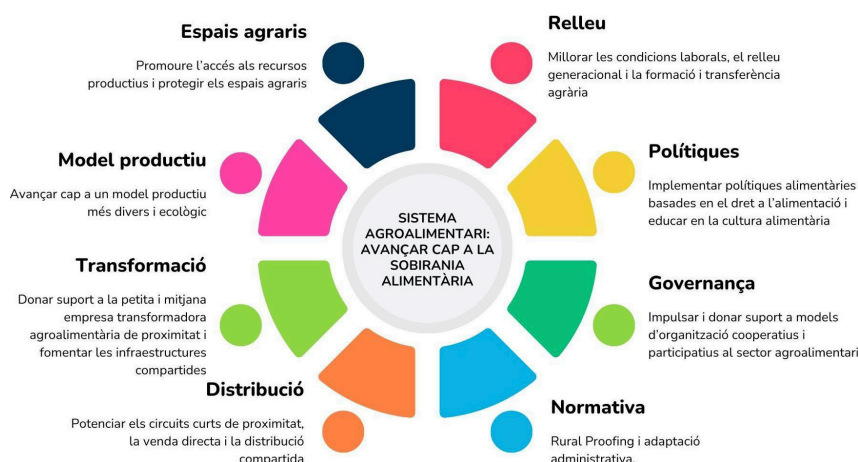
Espais agraris

Promoure l'accés als recursos productius i protegir els espais agraris

Relleu

Millorar les condicions laborals, el relleu generacional i la formació i transferència agrària

Model productiu

Avançar cap a un model productiu més divers i ecològic

Polítiques

Implementar polítiques alimentàries basades en el dret a l'alimentació i educar en la cultura alimentària

SISTEMA AGROALIMENTARI: AVANÇAR CAP A LA SOBIRANIA ALIMENTÀRIA

Transformació

Donar suport a la petita i mitjana empresa transformadora agroalimentària de proximitat i fomentar les infraestructures compartides

Governança

Impulsar i donar suport a models d'organització cooperatius i participatius al sector agroalimentari

Distribució

Potenciar els circuits curts de proximitat, la venda directa i la distribució compartida

Normativa

Rural Proofing i adaptació administrativa.